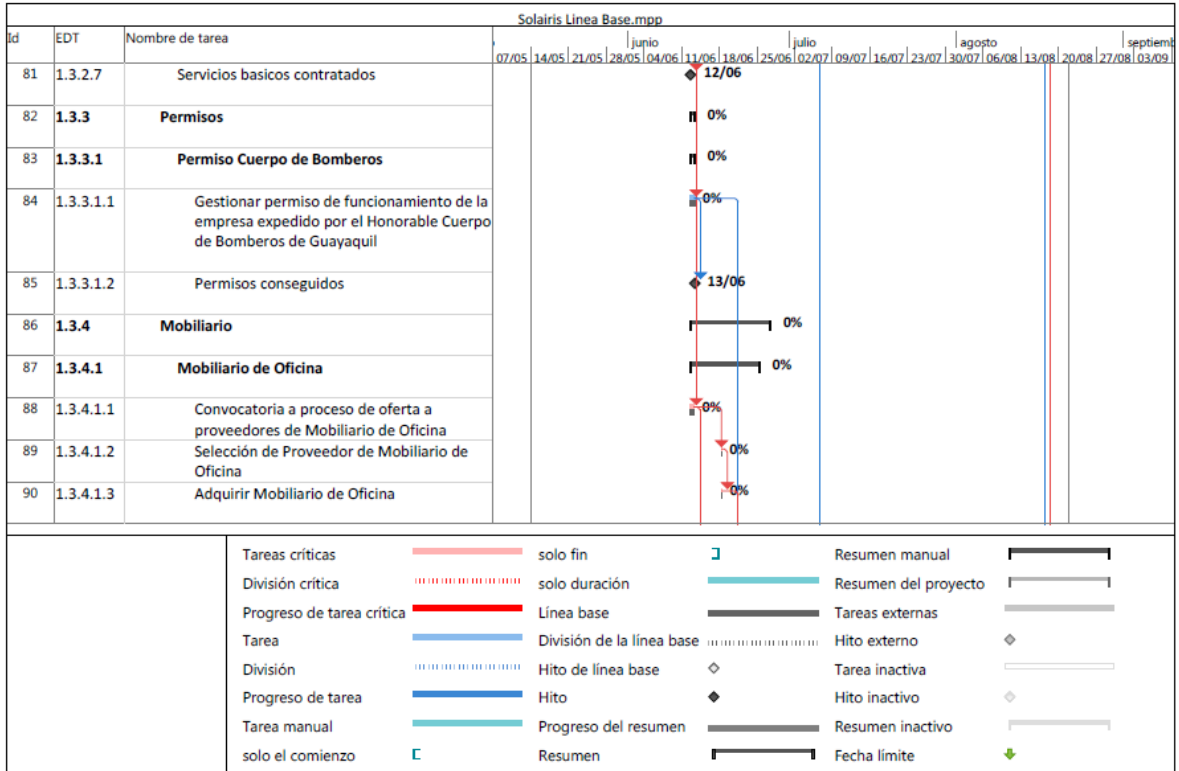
Solairis Linea Base.mpp

| Id | EDT | Nombre de tarea |
|---|---|---|
| 81 | 1.3.2.7 | Servicios basicos contratados |
| 82 | **1.3.3** | **Permisos** |
| 83 | **1.3.3.1** | **Permiso Cuerpo de Bomberos** |
| 84 | 1.3.3.1.1 | Gestionar permiso de funcionamiento de la empresa expedido por el Honorable Cuerpo de Bomberos de Guayaquil |
| 85 | 1.3.3.1.2 | Permisos conseguidos |
| 86 | **1.3.4** | **Mobiliario** |
| 87 | **1.3.4.1** | **Mobiliario de Oficina** |
| 88 | 1.3.4.1.1 | Convocatoria a proceso de oferta a proveedores de Mobiliario de Oficina |
| 89 | 1.3.4.1.2 | Selección de Proveedor de Mobiliario de Oficina |
| 90 | 1.3.4.1.3 | Adquirir Mobiliario de Oficina |

junio julio agosto septiemb
07/05 14/05 21/05 28/05 04/06 11/06 18/06 25/06 02/07 09/07 16/07 23/07 30/07 06/08 13/08 20/08 27/08 03/09

12/06
0%
0%
0%
13/06
0%
0%
0%
0%
0%

Tareas críticas
División crítica
Progreso de tarea crítica
Tarea
División
Progreso de tarea
Tarea manual
solo el comienzo
solo fin
solo duración
Línea base
División de la línea base
Hito de línea base
Hito
Progreso del resumen
Resumen
Resumen manual
Resumen del proyecto
Tareas externas
Hito externo
Tarea inactiva
Hito inactivo
Resumen inactivo
Fecha límite